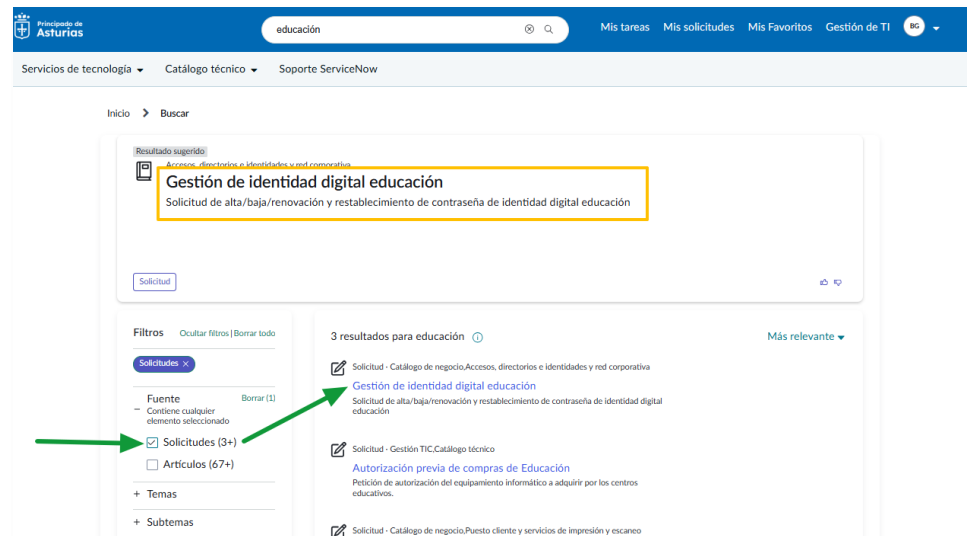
Principado de Asturias

educación

Mis tareas   Mis solicitudes   Mis Favoritos   Gestión de TI   BG

Servicios de tecnología   Catálogo técnico   Soporte ServiceNow

Inicio > Buscar

Resultado sugerido

Accesos, directorios e identidades y red corporativa

Gestión de identidad digital educación

Solicitud de alta/baja/renovación y restablecimiento de contraseña de identidad digital educación

Solicitud

Filtros   Ocultar filtros | Borrar todo

Solicitudes ×

Fuente   Borrar (1)
– Contiene cualquier elemento seleccionado

☑ Solicitudes (3+)

☐ Artículos (67+)

+ Temas

+ Subtemas

3 resultados para educación

Más relevante

Solicitud · Catálogo de negocio,Accesos, directorios e identidades y red corporativa

Gestión de identidad digital educación

Solicitud de alta/baja/renovación y restablecimiento de contraseña de identidad digital educación

Solicitud · Gestión TIC,Catálogo técnico

Autorización previa de compras de Educación

Petición de autorización del equipamiento informático a adquirir por los centros educativos.

Solicitud · Catálogo de negocio,Puesto cliente y servicios de impresión y escaneo